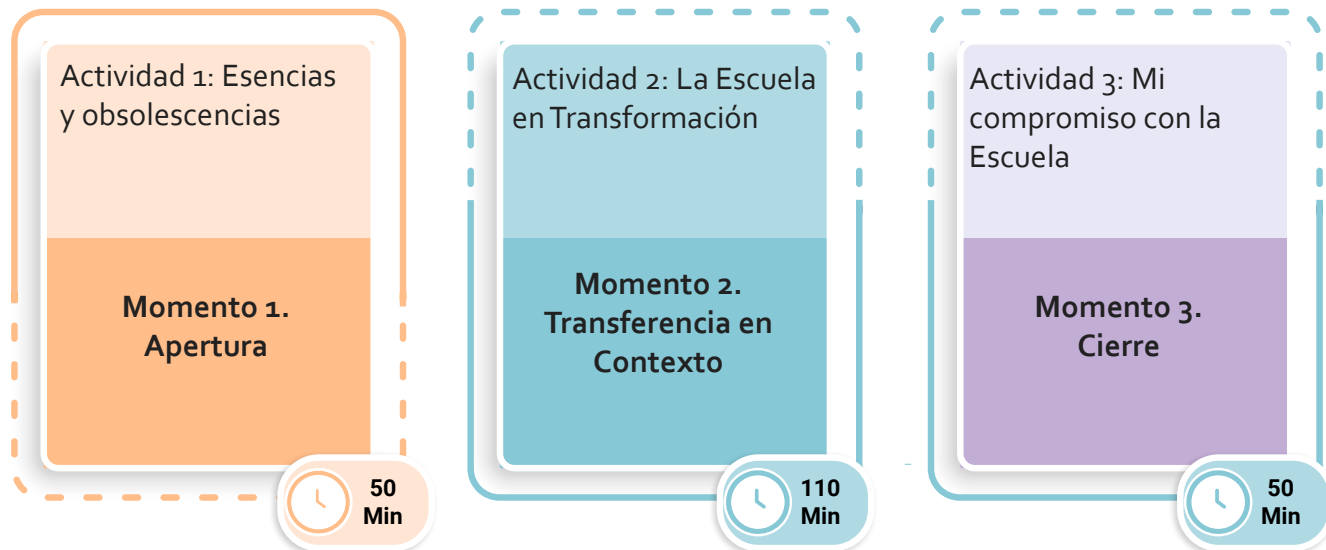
Actividad 1: Esencias y obsolescencias

Momento 1. Apertura

50 Min

Actividad 2: La Escuela en Transformación

Momento 2. Transferencia en Contexto

110 Min

Actividad 3: Mi compromiso con la Escuela

Momento 3. Cierre

50 Min